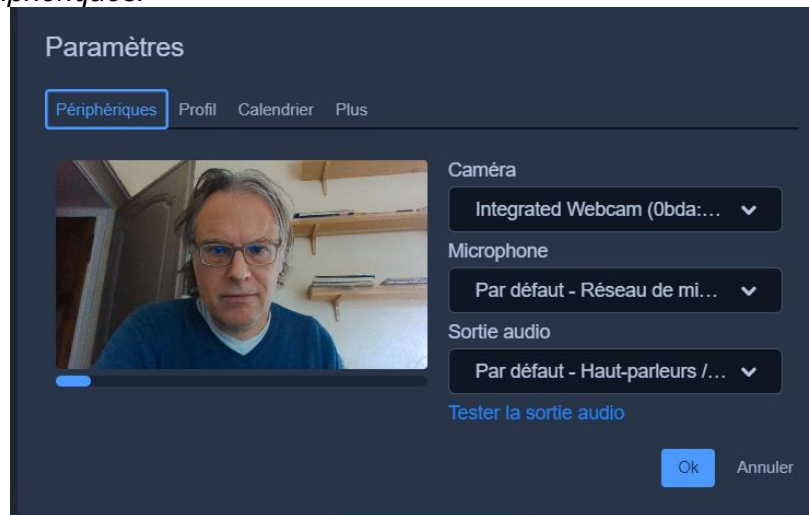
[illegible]phériques.

Paramètres

Périphériques Profil Calendrier Plus

Caméra

Integrated Webcam (0bda:...

Microphone

Par défaut - Réseau de mi...

Sortie audio

Par défaut - Haut-parleurs /...

Tester la sortie audio

Ok Annuler